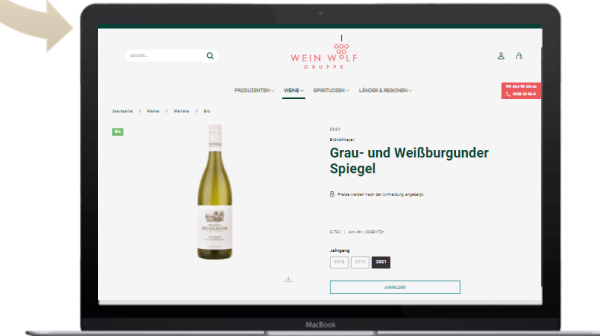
suchen...

WEIN WOLF
GRUPPE

PRODUZENTEN WEINE SPIRITUOSEN LÄNDER & REGIONEN

Wir sind für Sie da
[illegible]

Startseite / Weine / Weißwein / Bio

Bio

2021

Bründlmayer

Grau- und Weißburgunder Spiegel

Preise werden nach der Anmeldung angezeigt

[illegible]

Jahrgang

2019 2020 2021

ANMELDEN

MacBook